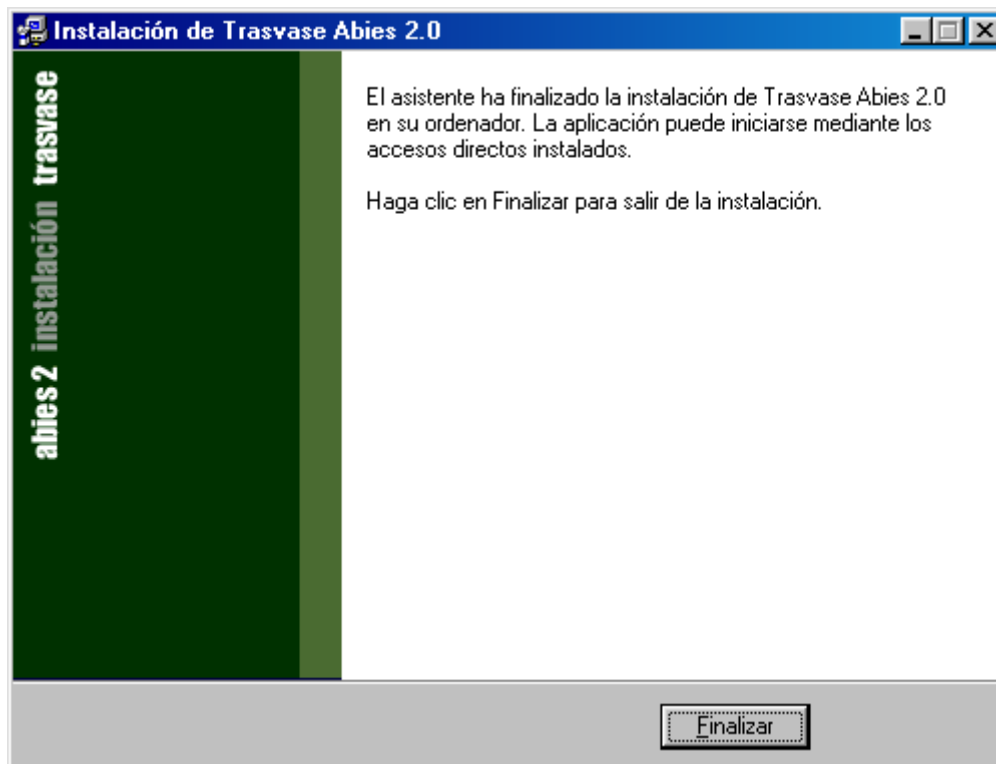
Instalación de Trasvase Abies 2.0

abies 2 instalación trasvase

El asistente ha finalizado la instalación de Trasvase Abies 2.0 en su ordenador. La aplicación puede iniciarse mediante los accesos directos instalados.

Haga clic en Finalizar para salir de la instalación.

Finalizar